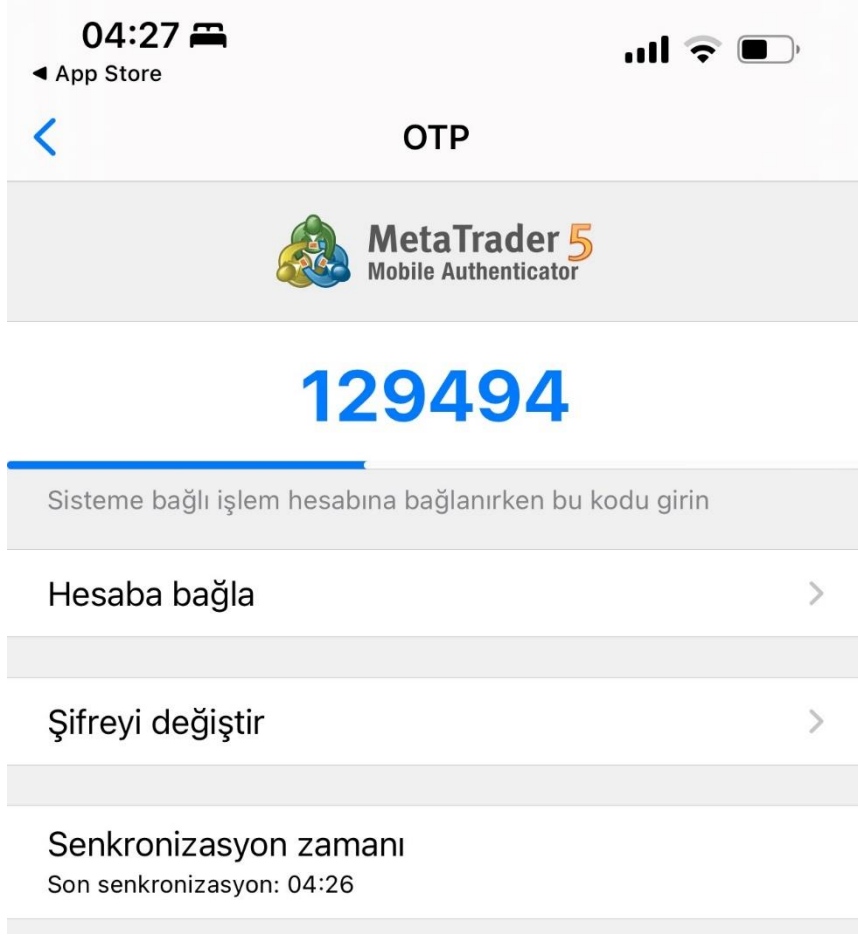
04:27
◀ App Store

OTP

MetaTrader 5
Mobile Authenticator

129494

Sisteme bağlı işlem hesabına bağlanırken bu kodu girin

Hesaba bağla

Şifreyi değiştir

Senkronizasyon zamanı
Son senkronizasyon: 04:26